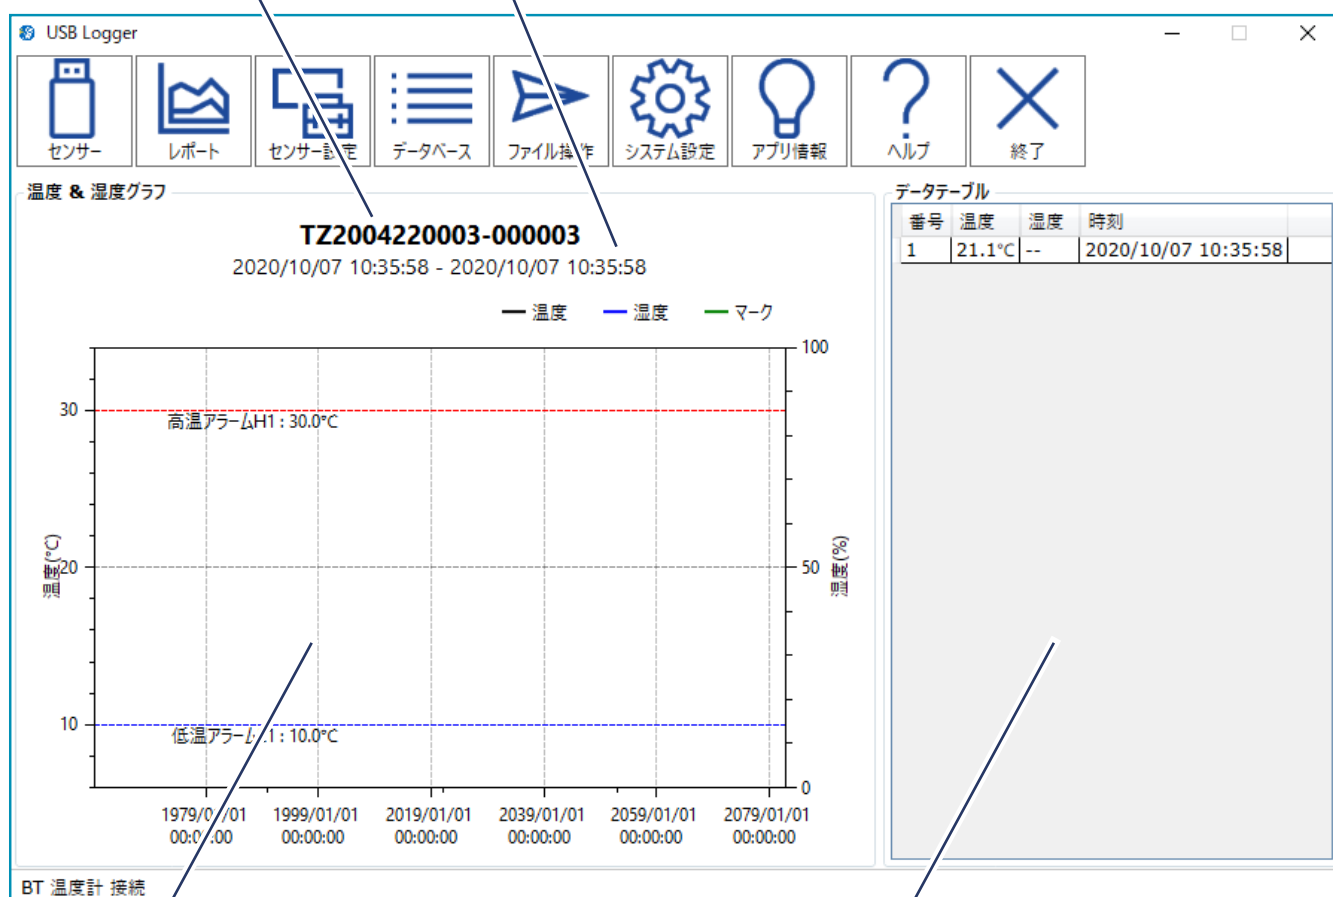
USB Logger

センサー
レポート
センサー設定
データベース
ファイル操作
システム設定
アプリ情報
ヘルプ
終了

温度 & 湿度グラフ

TZ2004220003-000003
2020/10/07 10:35:58 - 2020/10/07 10:35:58

— 温度 — 湿度 — マーク

30
高温アラームH1 : 30.0°C
温度(°C)
20
10
低温アラームL1 : 10.0°C

100
50
湿度(%)
0

1979/01/01 00:00:00
1999/01/01 00:00:00
2019/01/01 00:00:00
2039/01/01 00:00:00
2059/01/01 00:00:00
2079/01/01 00:00:00

データテーブル

| 番号 | 温度 | 湿度 | 時刻 |
|---|---|---|---|
| 1 | 21.1°C | -- | 2020/10/07 10:35:58 |

BT 温度計 接続